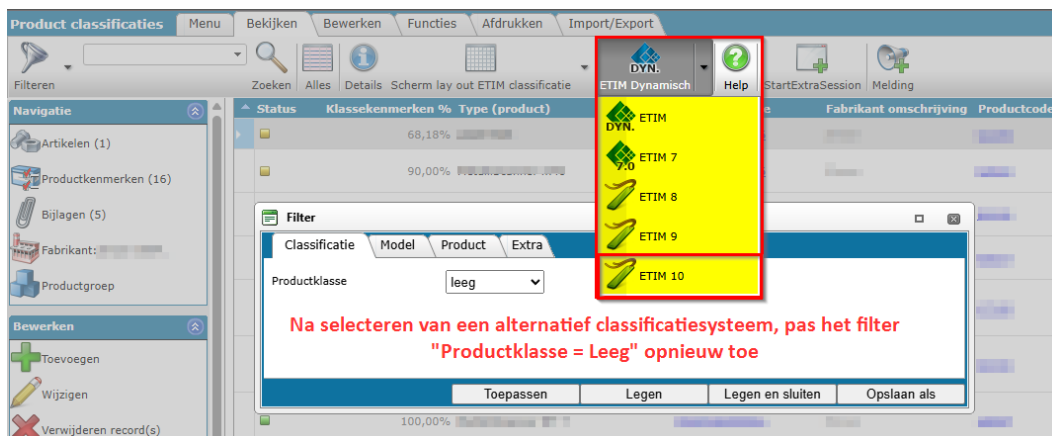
Product classificaties | Menu | Bekijken | Bewerken | Functies | Afdrukken | Import/Export

Filteren | Zoeken | Alles | Details | Scherm lay out ETIM classificatie | DYN. ETIM Dynamisch | Help | StartExtraSession | Melding

Navigatie

Artikelen (1)

Productkenmerken (16)

Bijlagen (5)

Fabrikant: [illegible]

Productgroep

Bewerken

Toevoegen

Wijzigen

Verwijderen record(s)

Status | Klassekenmerken % | Type (product) | Fabrikant omschrijving | Productcode

68,18%

90,00%

100,00%

DYN. ETIM

ETIM 7

ETIM 8

ETIM 9

ETIM 10

Filter

Classificatie | Model | Product | Extra

Productklasse | leeg

Na selecteren van een alternatief classificatiesysteem, pas het filter "Productklasse = Leeg" opnieuw toe

Toepassen | Legen | Legen en sluiten | Opslaan als